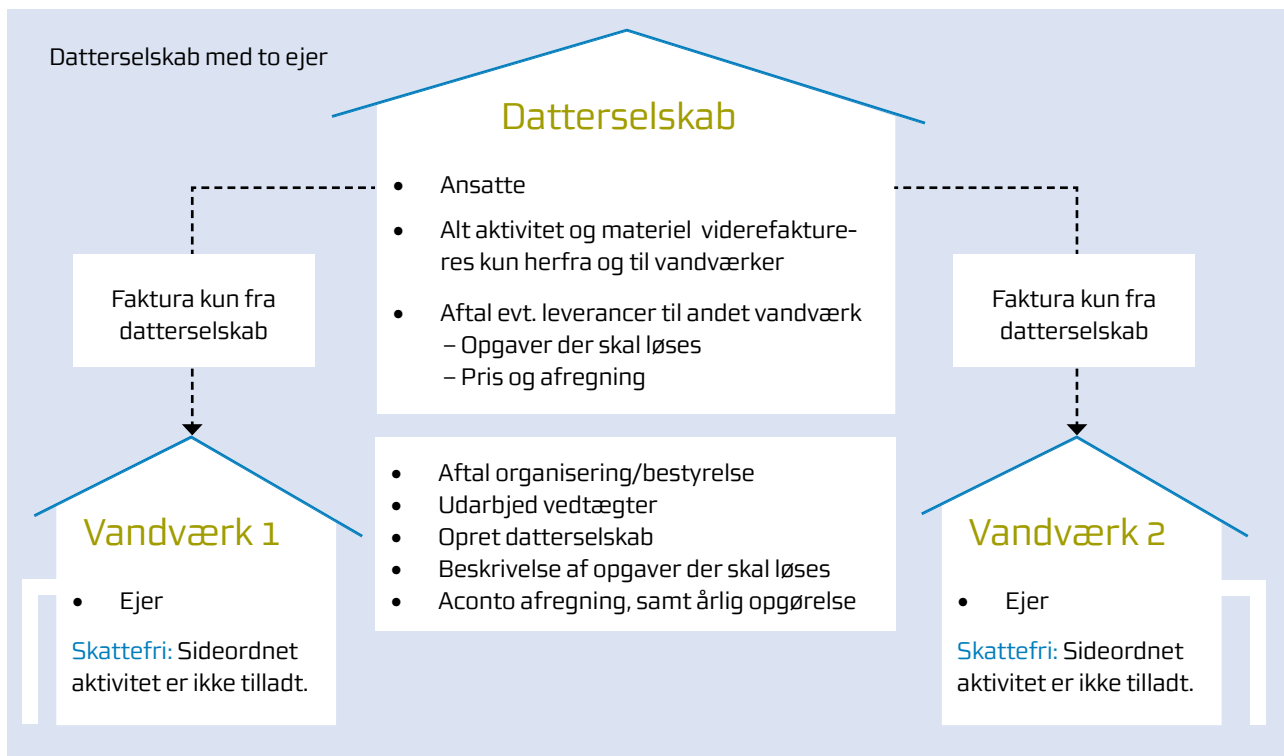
Datterselskab med to ejer

Datterselskab

- Ansatte
- Alt aktivitet og materiel viderefaktureres kun herfra og til vandværker
- Aftal evt. leverancer til andet vandværk
– Opgaver der skal løses
– Pris og afregning

Faktura kun fra datterselskab

Faktura kun fra datterselskab

- Aftal organisering/bestyrelse
- Udarbjed vedtægter
- Opret datterselskab
- Beskrivelse af opgaver der skal løses
- Aconto afregning, samt årlig opgørelse

Vandværk 1

- Ejer

Skattefri: Sideordnet aktivitet er ikke tilladt.

Vandværk 2

- Ejer

Skattefri: Sideordnet aktivitet er ikke tilladt.